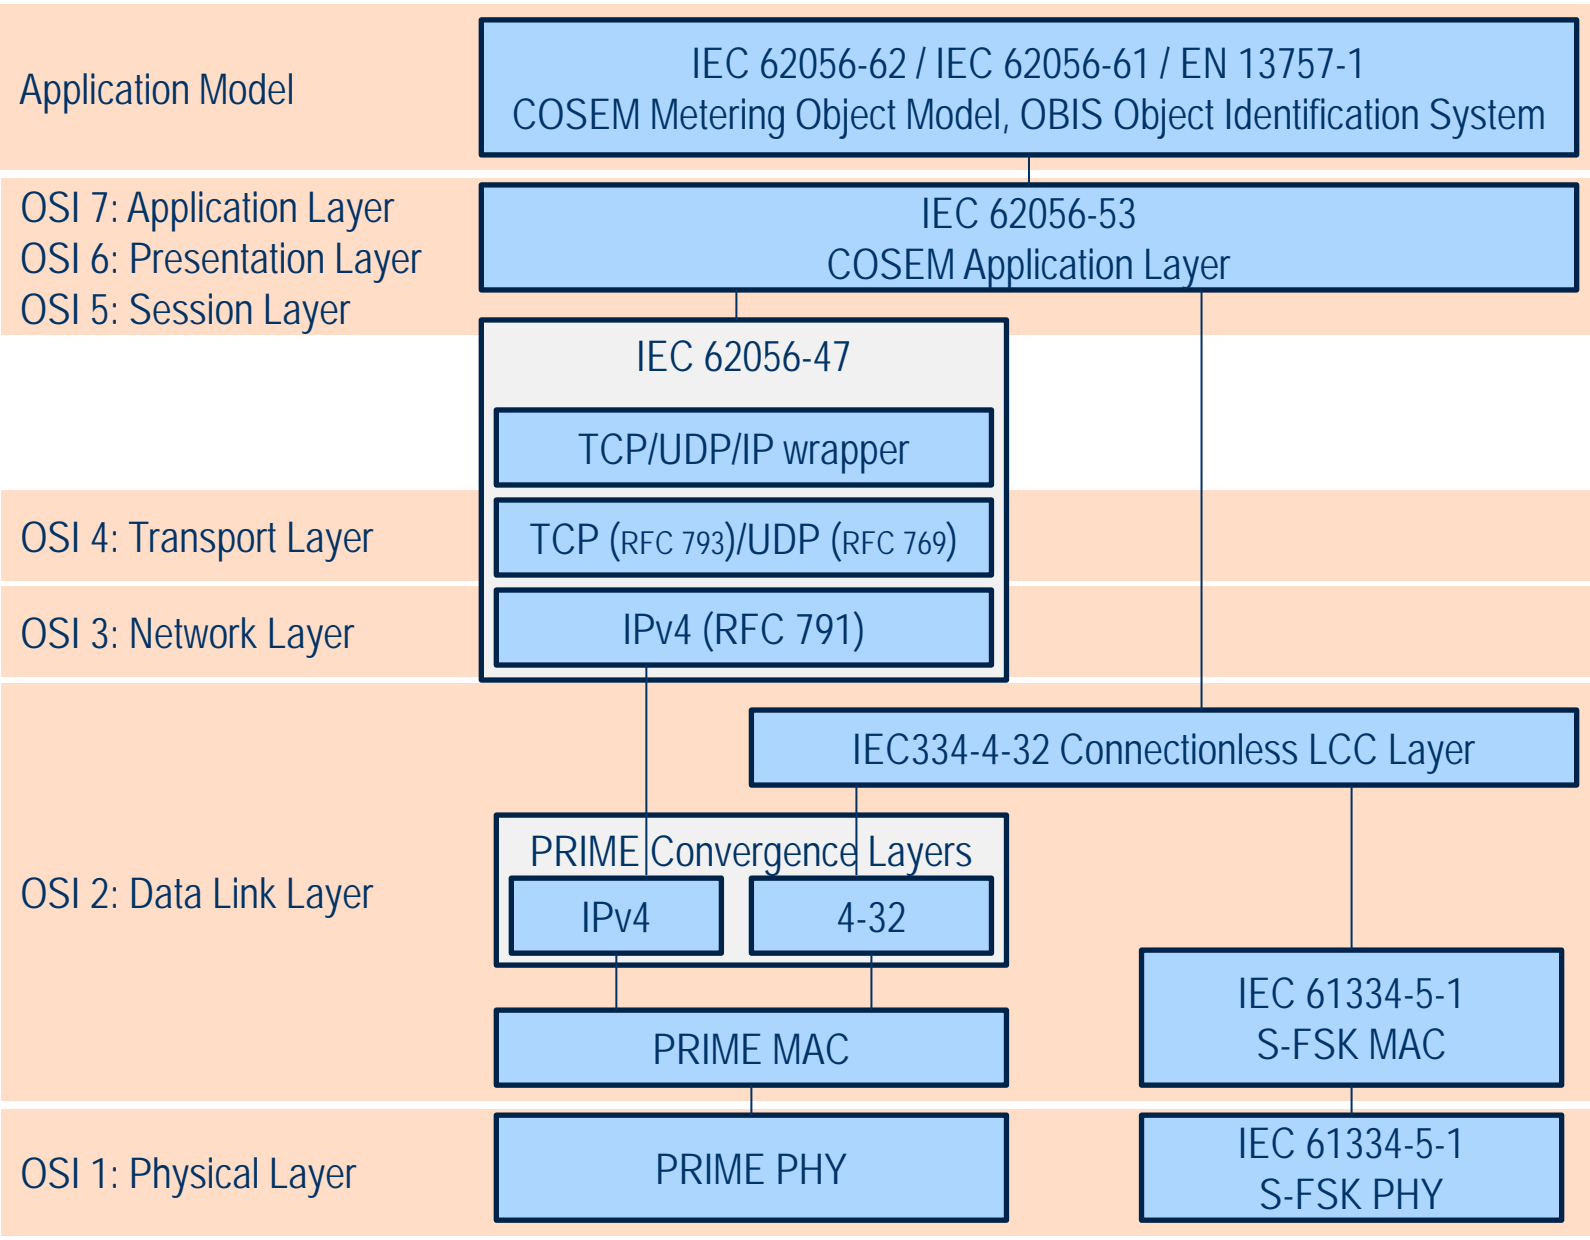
Application Model

IEC 62056-62 / IEC 62056-61 / EN 13757-1
COSEM Metering Object Model, OBIS Object Identification System

OSI 7: Application Layer
OSI 6: Presentation Layer
OSI 5: Session Layer

IEC 62056-53
COSEM Application Layer

IEC 62056-47

TCP/UDP/IP wrapper

OSI 4: Transport Layer

TCP (RFC 793)/UDP (RFC 769)

OSI 3: Network Layer

IPv4 (RFC 791)

IEC334-4-32 Connectionless LCC Layer

OSI 2: Data Link Layer

PRIME Convergence Layers

IPv4

4-32

PRIME MAC

IEC 61334-5-1
S-FSK MAC

OSI 1: Physical Layer

PRIME PHY

IEC 61334-5-1
S-FSK PHY